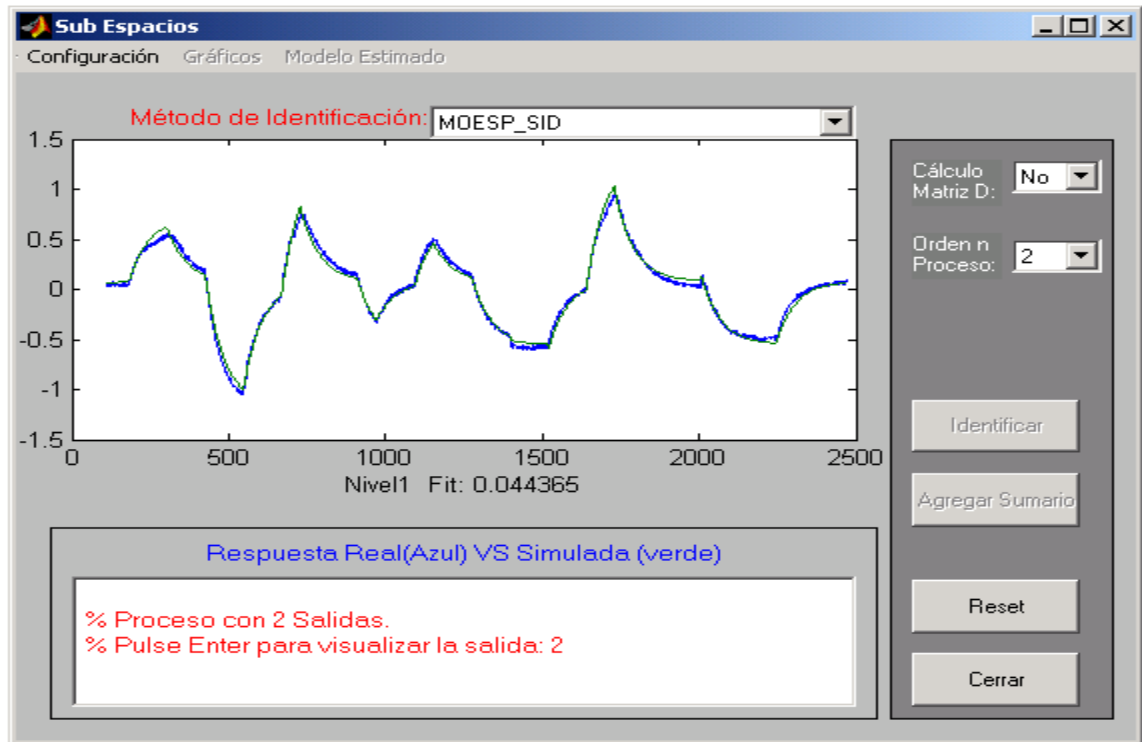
Sub Espacios

Configuración Gráficos Modelo Estimado

Método de Identificación: MOESP_SID

1.5
1
0.5
0
-0.5
-1
-1.5

0 500 1000 1500 2000 2500

Nivel1 Fit: 0.044365

Cálculo Matriz D: No

Orden n Proceso: 2

Identificar

Agregar Sumario

Respuesta Real(Azul) VS Simulada (verde)

% Proceso con 2 Salidas.
% Pulse Enter para visualizar la salida: 2

Reset

Cerrar